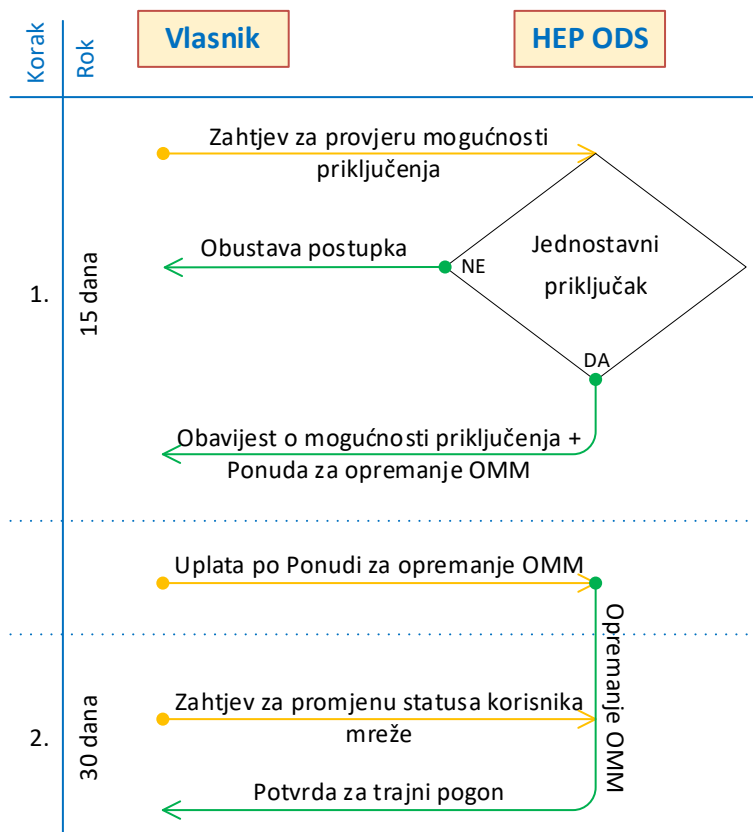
Korak

Rok

Vlasnik

HEP ODS

Zahtjev za provjeru mogućnosti priključenja

Obustava postupka

NE

Jednostavni priključak

1.

15 dana

DA

Obavijest o mogućnosti priključenja + Ponuda za opremanje OMM

Uplata po Ponudi za opremanje OMM

Opremanje OMM

Zahtjev za promjenu statusa korisnika mreže

2.

30 dana

Potvrda za trajni pogon